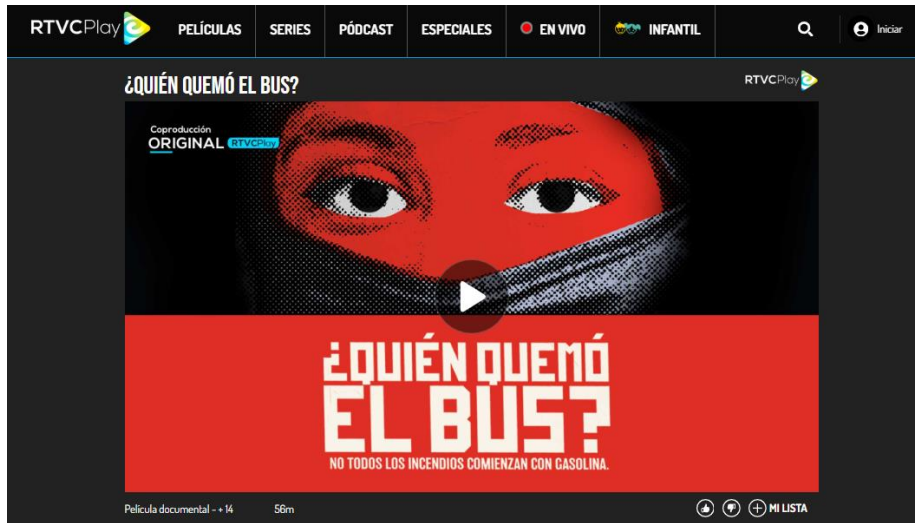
RTVCPlay PELÍCULAS SERIES PÓDCAST ESPECIALES EN VIVO INFANTIL Iniciar

¿QUIÉN QUEMÓ EL BUS?

RTVCPlay

Coproducción ORIGINAL RTVCPlay

¿QUIÉN QUEMÓ EL BUS?

NO TODOS LOS INCENDIOS COMIENZAN CON GASOLINA.

Película documental - + 14 56m

MI LISTA